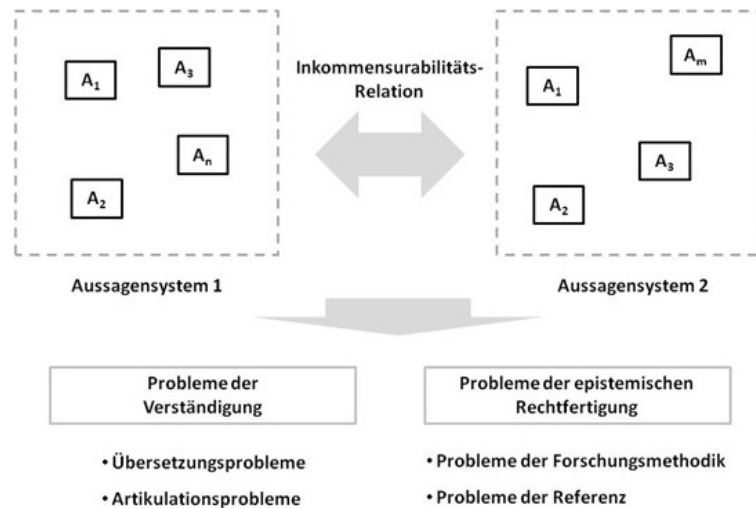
$A_1$

$A_3$

$A_n$

$A_2$

Inkommensurabilitäts-Relation

$A_m$

$A_1$

$A_3$

$A_2$

Aussagensystem 1

Aussagensystem 2

Probleme der Verständigung

• Übersetzungsprobleme

• Artikulationsprobleme

Probleme der epistemischen Rechtfertigung

• Probleme der Forschungsmethodik

• Probleme der Referenz